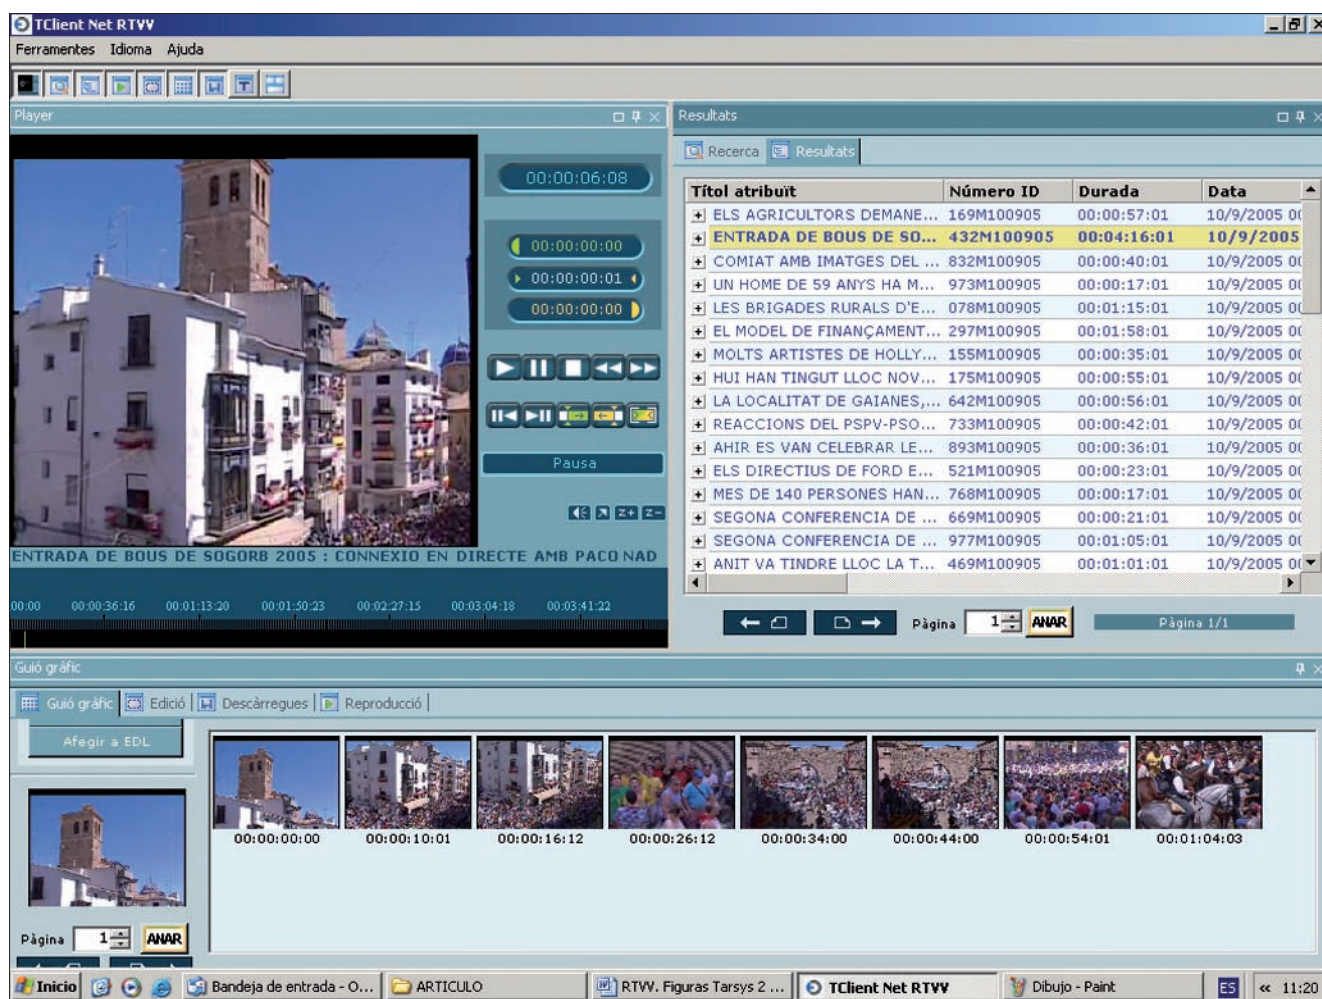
TClient Net RTVV

Ferramentes Idioma Ajuda

Player

00:00:06:08

00:00:00:00

00:00:00:01

00:00:00:00

Pausa

ENTRADA DE BOUS DE SOGORB 2005 : CONNEXIO EN DIRECTE AMB PACO NAD

00:00 00:00:36:16 00:01:13:20 00:01:50:23 00:02:27:15 00:03:04:18 00:03:41:22

Resultats

Recerca Resultats

| Títol atribuït | Número ID | Durada | Data |
|---|---|---|---|
| ELS AGRICULTORS DEMANE... | 169M100905 | 00:00:57:01 | 10/9/2005 0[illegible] |
| ENTRADA DE BOUS DE SO... | 432M100905 | 00:04:16:01 | 10/9/2005 |
| COMIAT AMB IMATGES DEL ... | 832M100905 | 00:00:40:01 | 10/9/2005 0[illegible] |
| UN HOME DE 59 ANYS HA M... | 973M100905 | 00:00:17:01 | 10/9/2005 0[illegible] |
| LES BRIGADES RURALS D'E... | 078M100905 | 00:01:15:01 | 10/9/2005 0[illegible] |
| EL MODEL DE FINANÇAMENT... | 297M100905 | 00:01:58:01 | 10/9/2005 0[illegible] |
| MOLTS ARTISTES DE HOLLY... | 155M100905 | 00:00:35:01 | 10/9/2005 0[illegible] |
| HUI HAN TINGUT LLOC NOV... | 175M100905 | 00:00:55:01 | 10/9/2005 0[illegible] |
| LA LOCALITAT DE GAIANES,... | 642M100905 | 00:00:56:01 | 10/9/2005 0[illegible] |
| REACCIONS DEL PSPV-PSO... | 733M100905 | 00:00:42:01 | 10/9/2005 0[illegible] |
| AHIR ES VAN CELEBRAR LE... | 893M100905 | 00:00:36:01 | 10/9/2005 0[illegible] |
| ELS DIRECTIUS DE FORD E... | 521M100905 | 00:00:23:01 | 10/9/2005 0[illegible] |
| MES DE 140 PERSONES HAN... | 768M100905 | 00:00:17:01 | 10/9/2005 0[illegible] |
| SEGONA CONFERENCIA DE ... | 669M100905 | 00:00:21:01 | 10/9/2005 0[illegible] |
| SEGONA CONFERENCIA DE ... | 977M100905 | 00:01:05:01 | 10/9/2005 0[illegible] |
| ANIT VA TINDRE LLOC LA T... | 469M100905 | 00:01:01:01 | 10/9/2005 0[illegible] |

Pàgina 1 ANAR Pàgina 1/1

Guió gràfic

Guió gràfic Edició Descàrregues Reproducció

Afegir a EDL

00:00:00:00 00:00:10:01 00:00:16:12 00:00:26:12 00:00:34:00 00:00:44:00 00:00:54:01 00:01:04:03

Pàgina 1 ANAR

Inicio Bandeja de entrada - O... ARTICULO RTVV. Figuras Tarsys 2 ... TClient Net RTVV Dibujo - Paint ES « 11:20